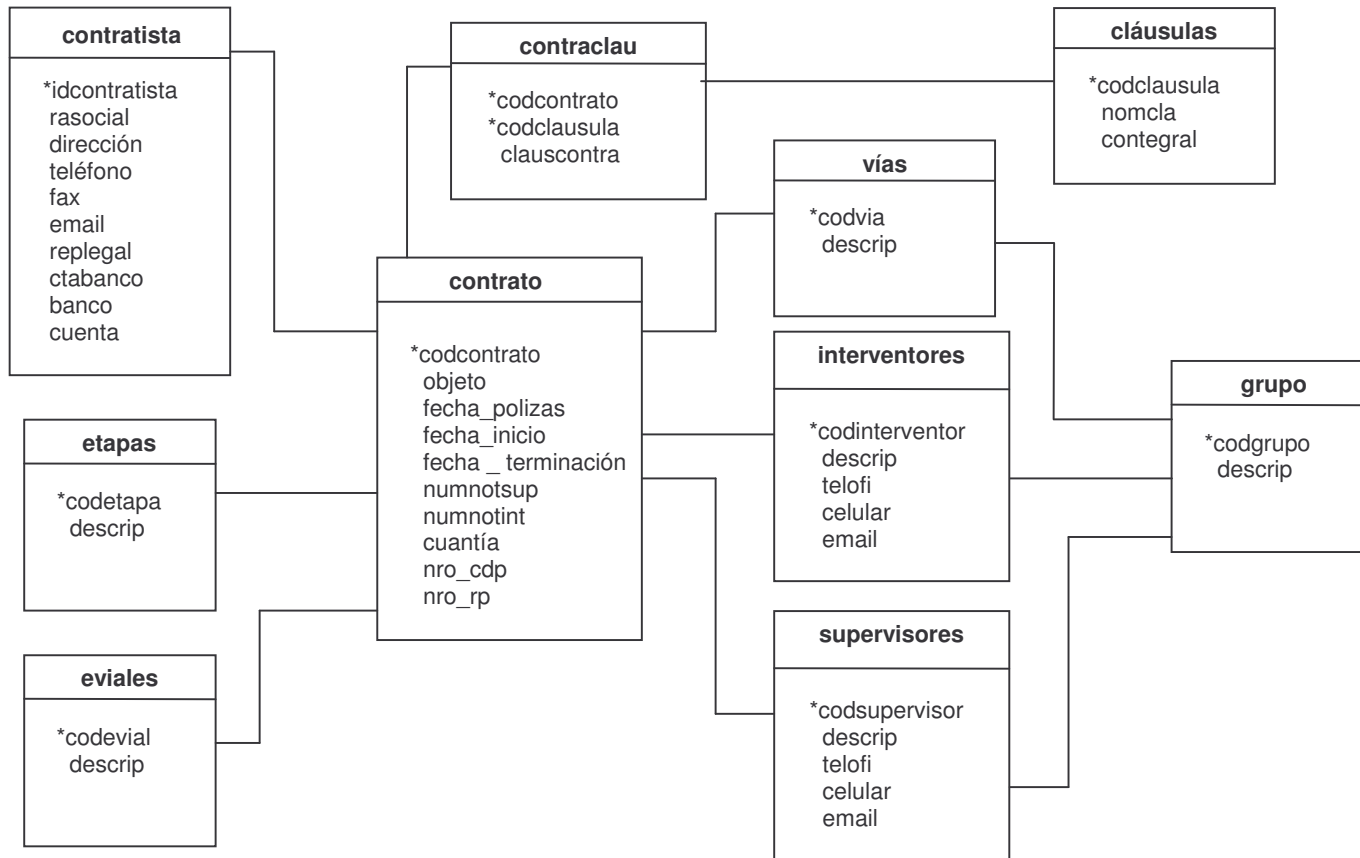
contratista

*idcontratista
rasocial
dirección
teléfono
fax
email
replegal
ctabanco
banco
cuenta

contraclau

*codcontrato
*codclausula
clauscontra

cláusulas

*codclausula
nomcla
contegral

vías

*codvia
descrip

contrato

*codcontrato
objeto
fecha_polizas
fecha_inicio
fecha _ terminación
numnotsup
numnotint
cuantía
nro_cdp
nro_rp

interventores

*codinterventor
descrip
telofi
celular
email

grupo

*codgrupo
descrip

etapas

*codetapa
descrip

eviales

*codevial
descrip

supervisores

*codsupervisor
descrip
telofi
celular
email